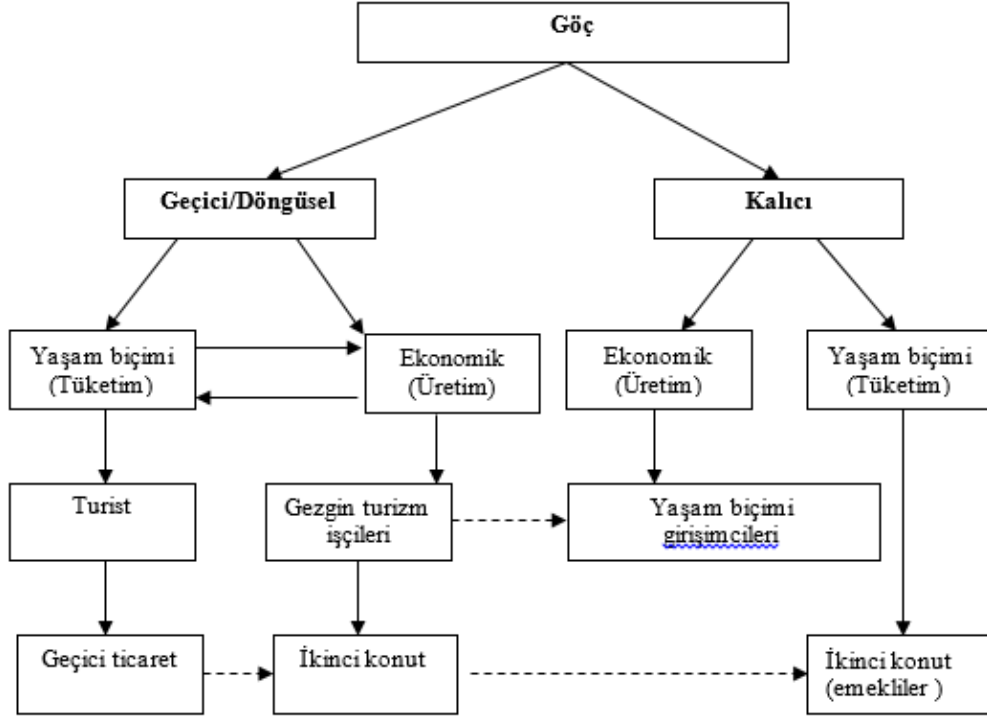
Göç

Geçici/Döngüsel

Kalıcı

Yaşam biçimi (Tüketim)

Ekonomik (Üretim)

Ekonomik (Üretim)

Yaşam biçimi (Tüketim)

Turist

Gezgin turizm işçileri

Yaşam biçimi girişimcileri

Geçici ticaret

İkinci konut

İkinci konut (emekliler )